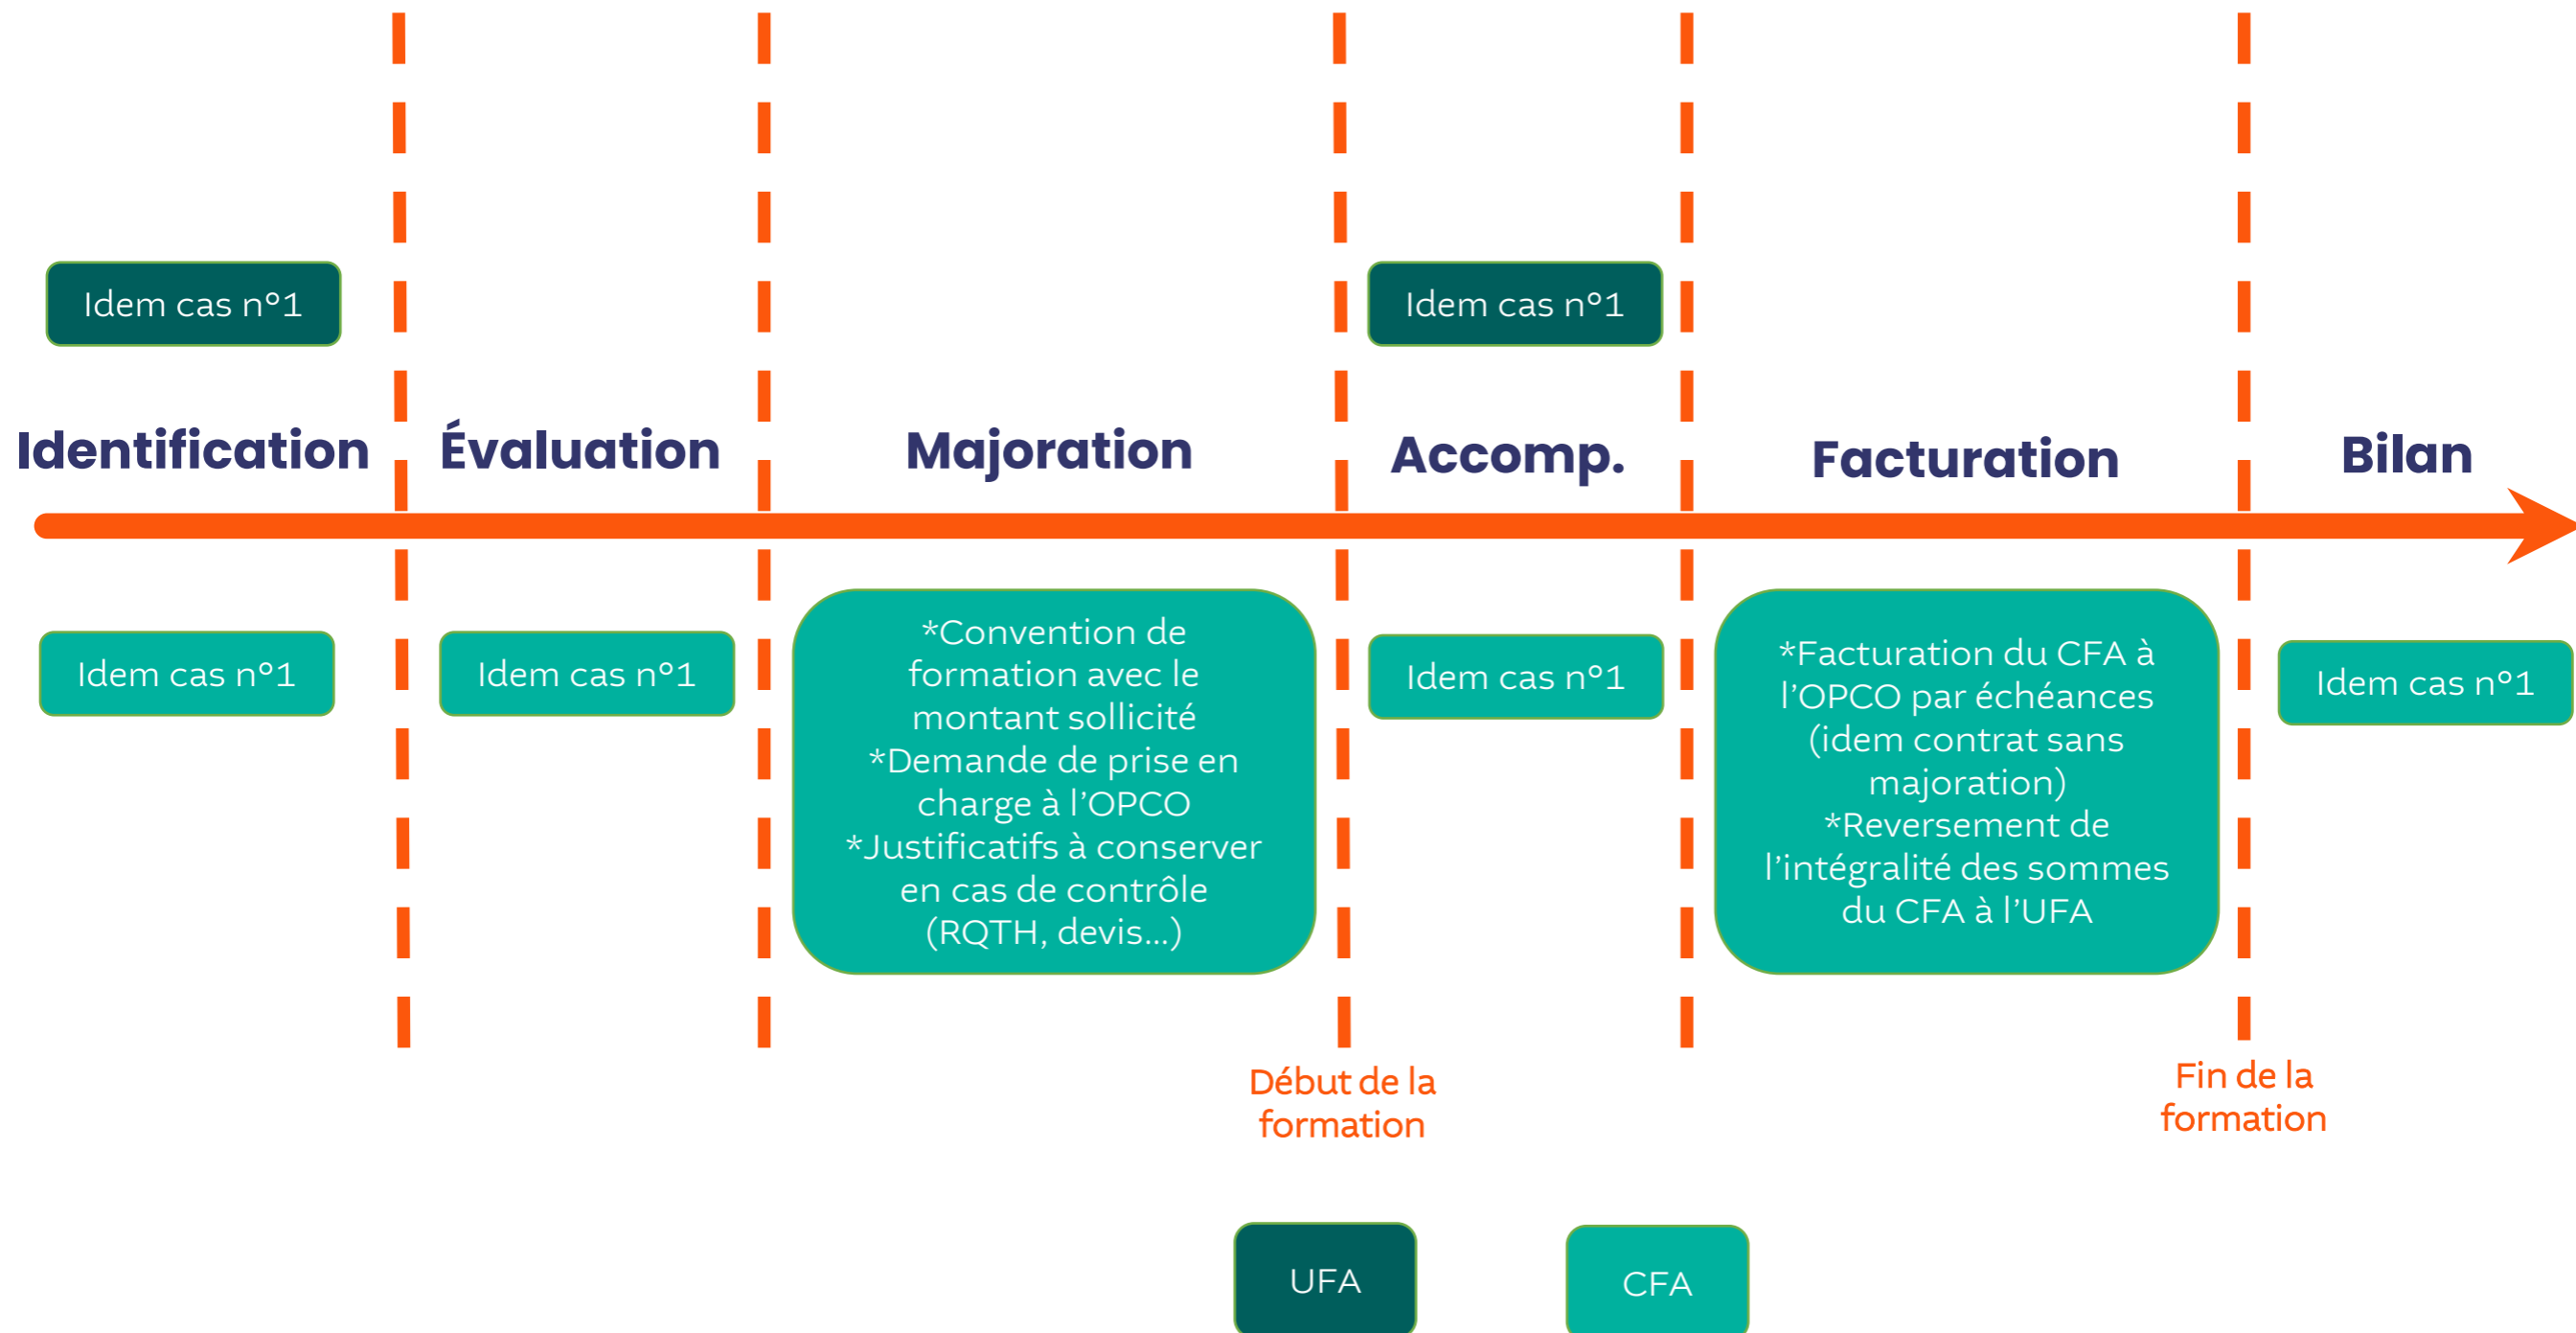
Idem cas n°1

Idem cas n°1

Identification

Évaluation

Majoration

Accomp.

Facturation

Bilan

Idem cas n°1

Idem cas n°1

*Convention de formation avec le montant sollicité
*Demande de prise en charge à l'OPCO
*Justificatifs à conserver en cas de contrôle (RQTH, devis…)

Idem cas n°1

*Facturation du CFA à l'OPCO par échéances (idem contrat sans majoration)
*Reversement de l'intégralité des sommes du CFA à l'UFA

Idem cas n°1

Début de la formation

Fin de la formation

UFA

CFA